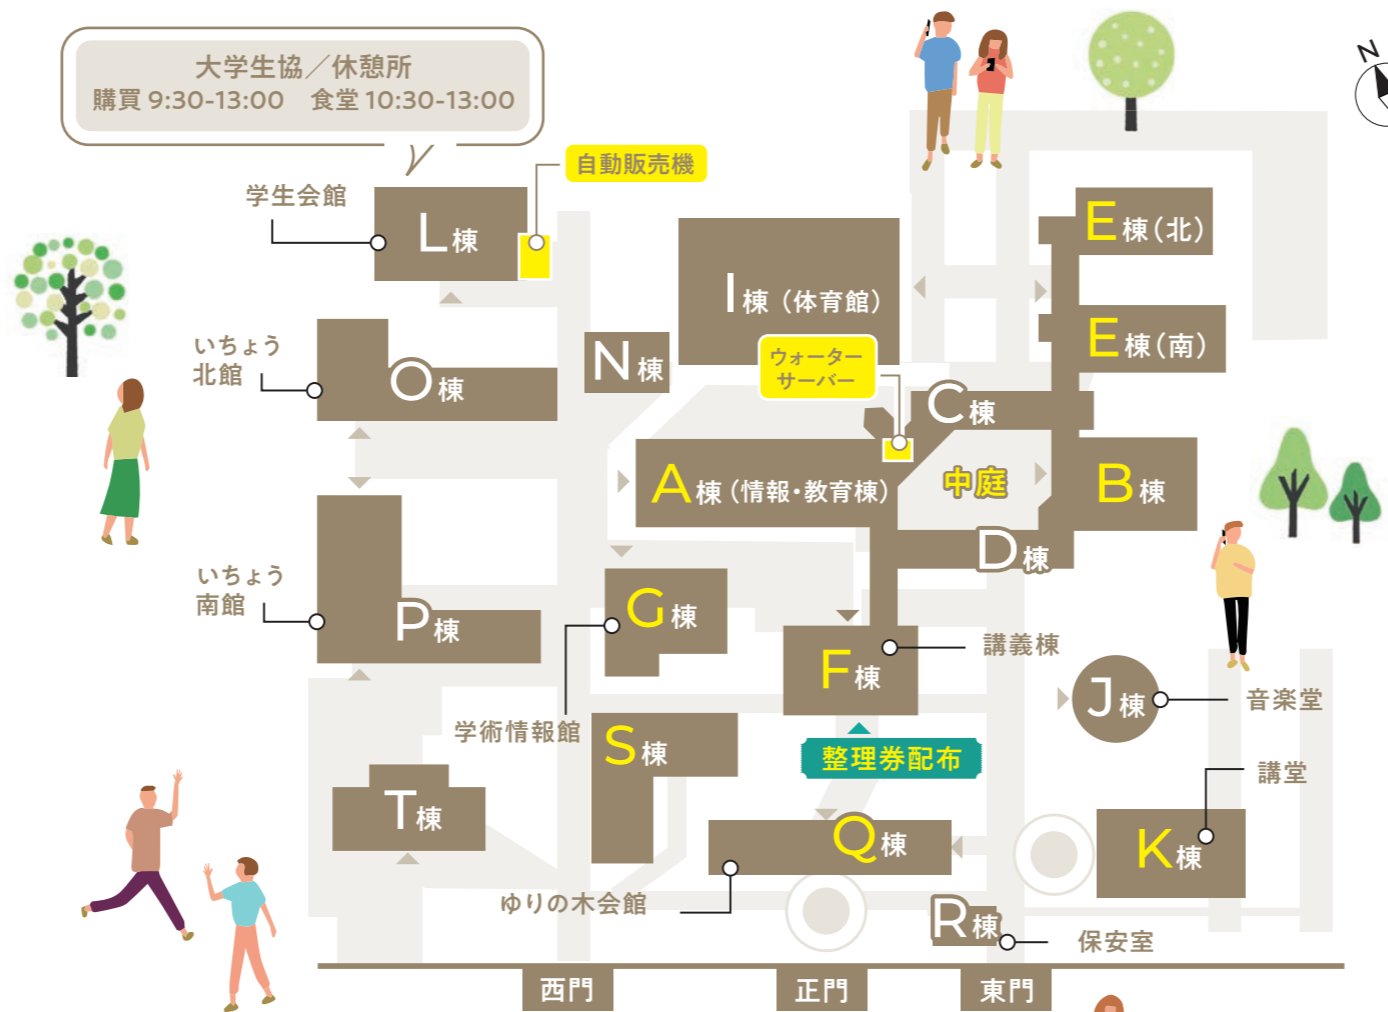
大学生協／休憩所
購買 9:30-13:00　食堂 10:30-13:00

自動販売機

学生会館

L棟

I棟（体育館）

E棟（北）

E棟（南）

いちょう北館

O棟

N棟

ウォーターサーバー

C棟

A棟（情報・教育棟）

中庭

B棟

D棟

いちょう南館

P棟

G棟

F棟

講義棟

J棟

音楽堂

学術情報館

S棟

整理券配布

講堂

T棟

Q棟

K棟

ゆりの木会館

R棟

保安室

西門

正門

東門

N